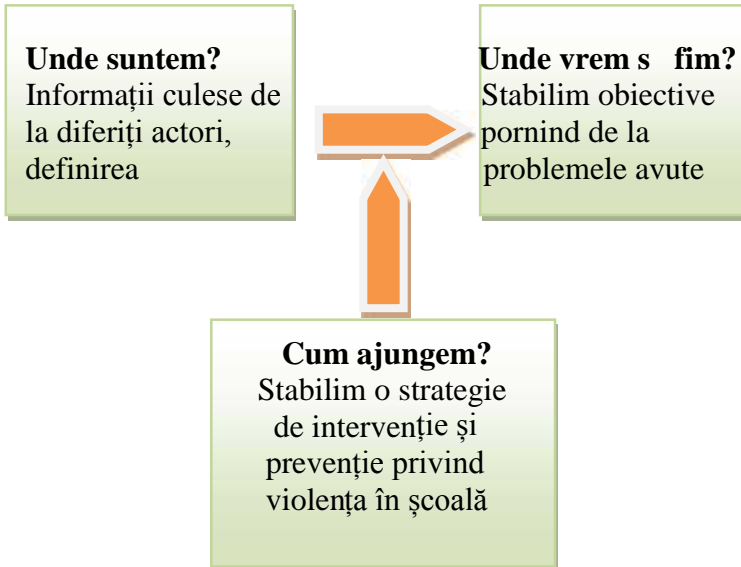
Unde suntem?
Informații culese de la diferiți actori, definirea

Unde vrem s fim?
Stabilim obiective pornind de la problemele avute

Cum ajungem?
Stabilim o strategie de intervenție și prevenție privind violența în școală